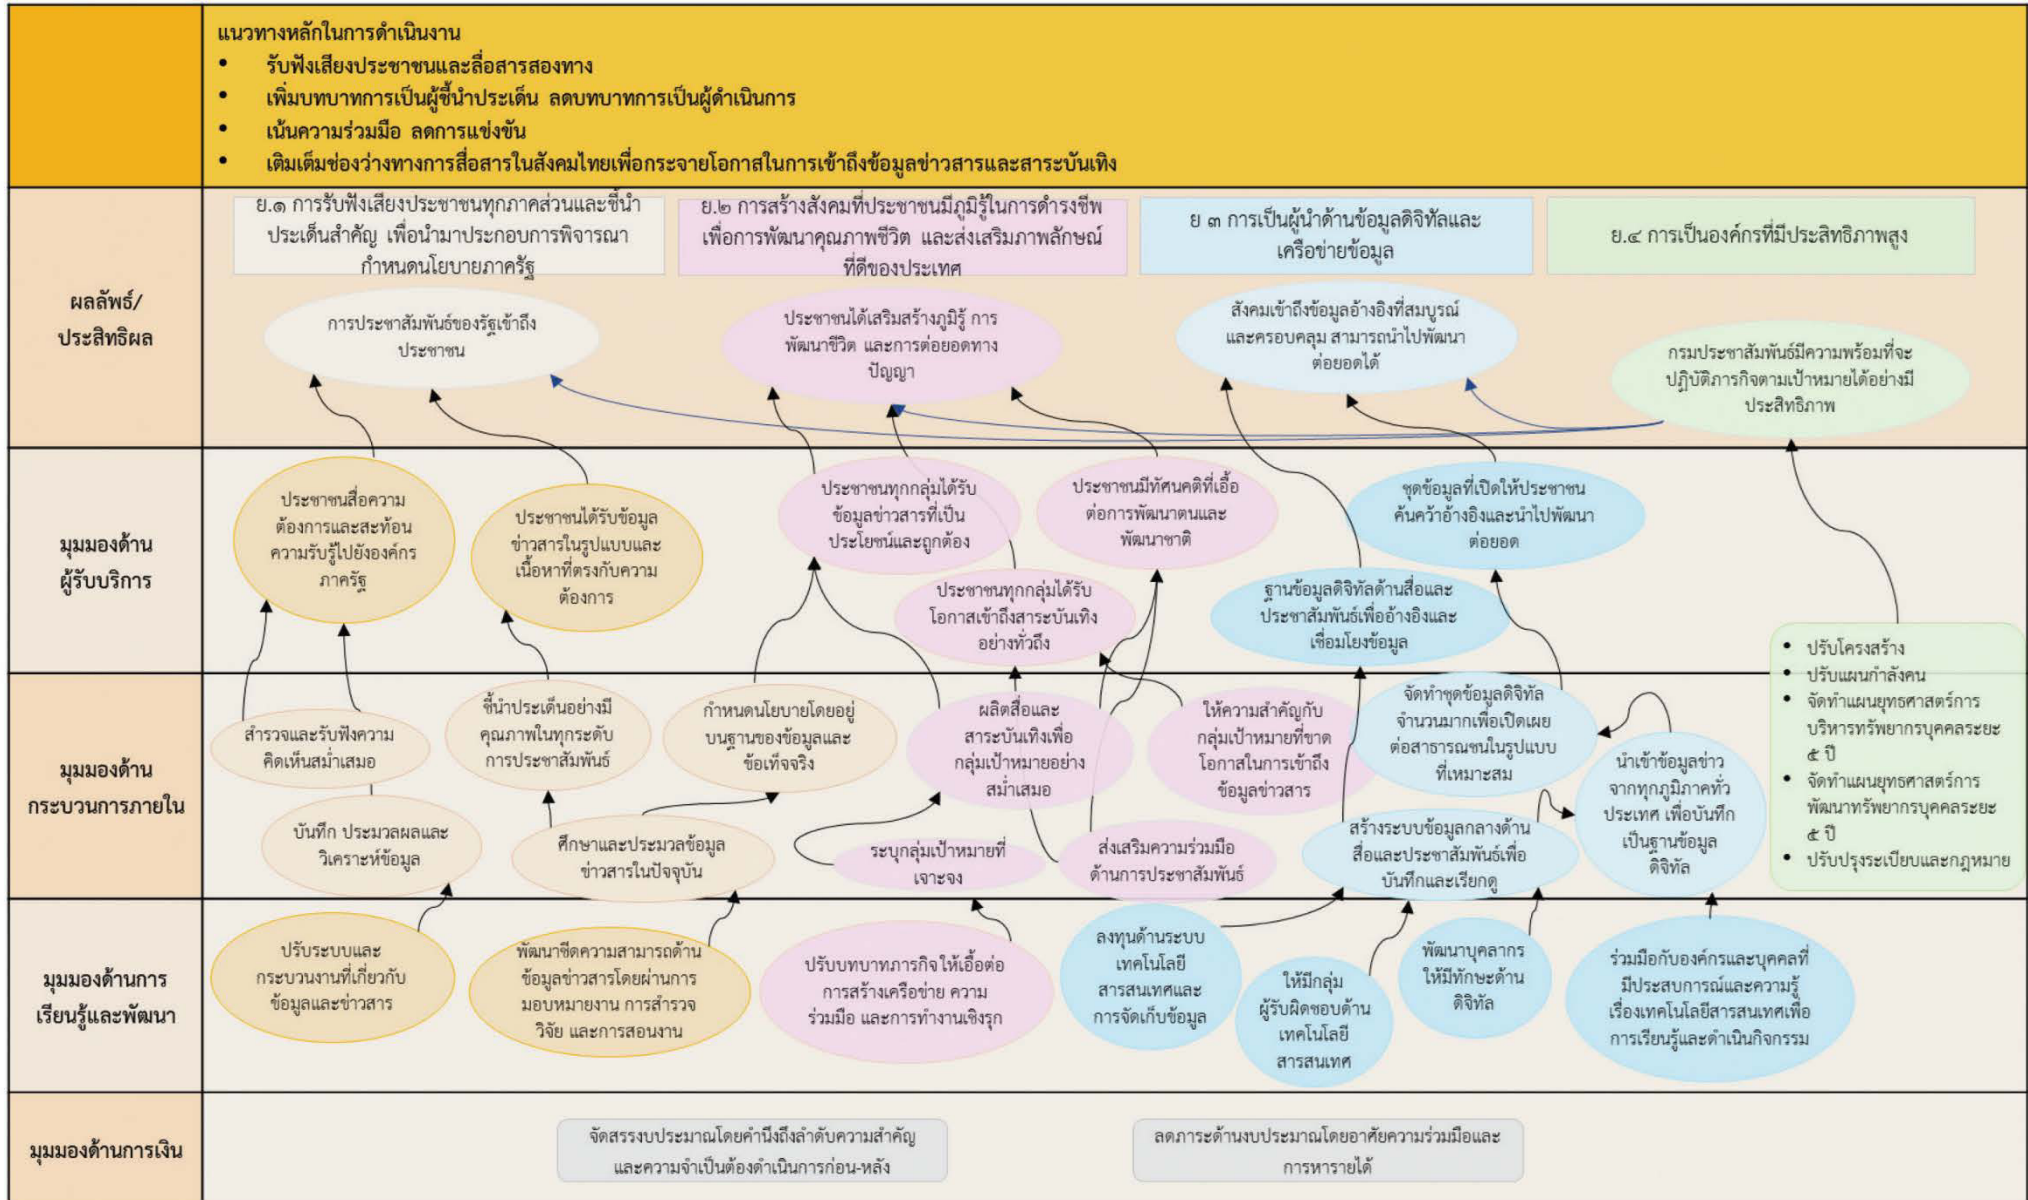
แนวทางหลักในการดำเนินงาน
• รับฟังเสียงประชาชนและสื่อสารสองทาง
• เพิ่มบทบาทการเป็นผู้ชี้นำประเด็น ลดบทบาทการเป็นผู้ดำเนินการ
• เน้นความร่วมมือ ลดการแข่งขัน
• เติมเต็มช่องว่างทางการสื่อสารในสังคมไทยเพื่อกระจายโอกาสในการเข้าถึงข้อมูลข่าวสารและสาระบันเทิง

ผลลัพธ์/ประสิทธิผล

ย.๑ การรับฟังเสียงประชาชนทุกภาคส่วนและชี้นำประเด็นสำคัญ เพื่อนำมาประกอบการพิจารณากำหนดนโยบายภาครัฐ

ย.๒ การสร้างสังคมที่ประชาชนมีภูมิรู้ในการดำรงชีพเพื่อการพัฒนาคุณภาพชีวิต และส่งเสริมภาพลักษณ์ที่ดีของประเทศ

ย ๓ การเป็นผู้นำด้านข้อมูลดิจิทัลและเครือข่ายข้อมูล

ย.๔ การเป็นองค์กรที่มีประสิทธิภาพสูง

การประชาสัมพันธ์ของรัฐเข้าถึงประชาชน

ประชาชนได้เสริมสร้างภูมิรู้ การพัฒนาชีวิต และการต่อยอดทางปัญญา

สังคมเข้าถึงข้อมูลอ้างอิงที่สมบูรณ์และครอบคลุม สามารถนำไปพัฒนาต่อยอดได้

กรมประชาสัมพันธ์มีความพร้อมที่จะปฏิบัติภารกิจตามเป้าหมายได้อย่างมีประสิทธิภาพ

มุมมองด้านผู้รับบริการ

ประชาชนสื่อความต้องการและสะท้อนความรับรู้ไปยังองค์กรภาครัฐ

ประชาชนได้รับข้อมูลข่าวสารในรูปแบบและเนื้อหาที่ตรงกับความต้องการ

ประชาชนทุกกลุ่มได้รับข้อมูลข่าวสารที่เป็นประโยชน์และถูกต้อง

ประชาชนมีทัศนคติที่เอื้อต่อการพัฒนาตนและพัฒนาชาติ

ชุดข้อมูลที่เปิดให้ประชาชนค้นคว้าอ้างอิงและนำไปพัฒนาต่อยอด

ประชาชนทุกกลุ่มได้รับโอกาสเข้าถึงสาระบันเทิงอย่างทั่วถึง

ฐานข้อมูลดิจิทัลด้านสื่อและประชาสัมพันธ์เพื่ออ้างอิงและเชื่อมโยงข้อมูล

• ปรับโครงสร้าง
• ปรับแผนกำลังคน
• จัดทำแผนยุทธศาสตร์การบริหารทรัพยากรบุคคลระยะ ๕ ปี
• จัดทำแผนยุทธศาสตร์การพัฒนาทรัพยากรบุคคลระยะ ๕ ปี
• ปรับปรุงระเบียบและกฎหมาย

มุมมองด้านกระบวนการภายใน

สำรวจและรับฟังความคิดเห็นสม่ำเสมอ

ชี้นำประเด็นอย่างมีคุณภาพในทุกระดับการประชาสัมพันธ์

กำหนดนโยบายโดยอยู่บนฐานของข้อมูลและข้อเท็จจริง

ผลิตสื่อและสาระบันเทิงเพื่อกลุ่มเป้าหมายอย่างสม่ำเสมอ

ให้ความสำคัญกับกลุ่มเป้าหมายที่ขาดโอกาสในการเข้าถึงข้อมูลข่าวสาร

จัดทำชุดข้อมูลดิจิทัลจำนวนมากเพื่อเปิดเผยต่อสาธารณชนในรูปแบบที่เหมาะสม

นำเข้าข้อมูลข่าวจากทุกภูมิภาคทั่วประเทศ เพื่อบันทึกเป็นฐานข้อมูลดิจิทัล

บันทึก ประมวลผลและวิเคราะห์ข้อมูล

ศึกษาและประมวลข้อมูลข่าวสารในปัจจุบัน

ระบุกลุ่มเป้าหมายที่เจาะจง

ส่งเสริมความร่วมมือด้านการประชาสัมพันธ์

สร้างระบบข้อมูลกลางด้านสื่อและประชาสัมพันธ์เพื่อบันทึกและเรียกดู

มุมมองด้านการเรียนรู้และพัฒนา

ปรับระบบและกระบวนงานที่เกี่ยวกับข้อมูลและข่าวสาร

พัฒนาขีดความสามารถด้านข้อมูลข่าวสารโดยผ่านการมอบหมายงาน การสำรวจวิจัย และการสอนงาน

ปรับบทบาทภารกิจให้เอื้อต่อการสร้างเครือข่าย ความร่วมมือ และการทำงานเชิงรุก

ลงทุนด้านระบบเทคโนโลยีสารสนเทศและการจัดเก็บข้อมูล

ให้มีกลุ่มผู้รับผิดชอบด้านเทคโนโลยีสารสนเทศ

พัฒนาบุคลากรให้มีทักษะด้านดิจิทัล

ร่วมมือกับองค์กรและบุคคลที่มีประสบการณ์และความรู้เรื่องเทคโนโลยีสารสนเทศเพื่อการเรียนรู้และดำเนินกิจกรรม

มุมมองด้านการเงิน

จัดสรรงบประมาณโดยคำนึงถึงลำดับความสำคัญและความจำเป็นต้องดำเนินการก่อน-หลัง

ลดภาระด้านงบประมาณโดยอาศัยความร่วมมือและการหารายได้